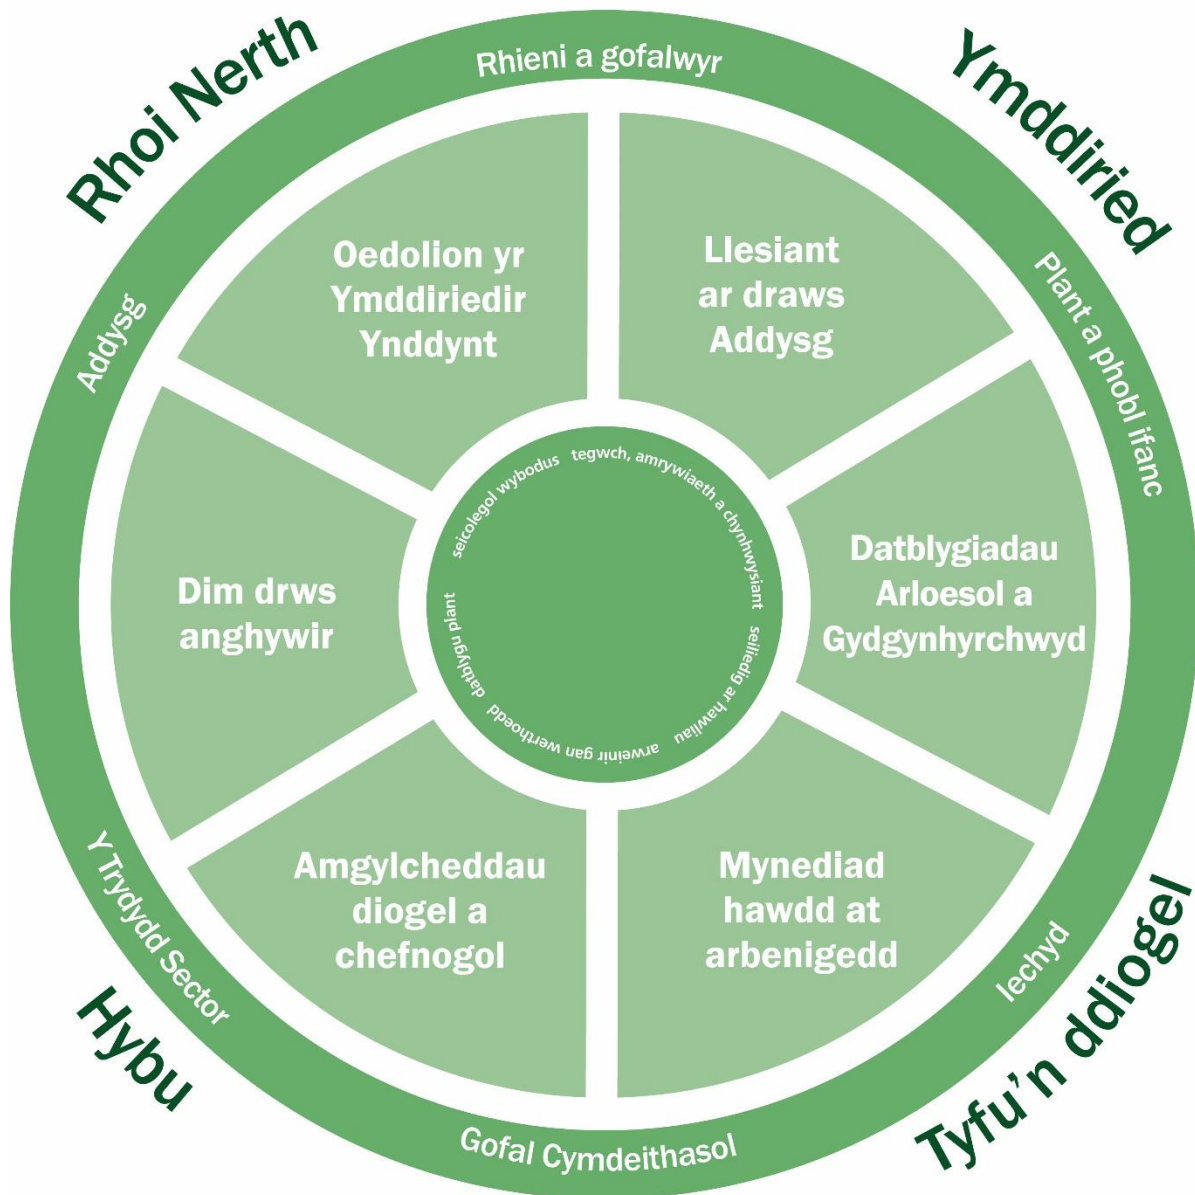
Rhoi Nerth

Rhieni a gofalwyr

Ymddiried

Addysg

Plant a phobl ifanc

Oedolion yr Ymddiriedir Ynddynt

Llesiant ar draws Addysg

Dim drws anghywir

Datblygiadau Arloesol a Gydgynhyrchwyd

Amgylcheddau diogel a chefnogol

Mynediad hawdd at arbenigedd

seicolegol wybodus tegwch, amrywiaeth a chynhwysiant seiliedig ar hawliau arweinir gan werthoedd datblygu plant

Y Trydydd Sector

Iechyd

Hybu

Gofal Cymdeithasol

Tyfu'n ddiogel